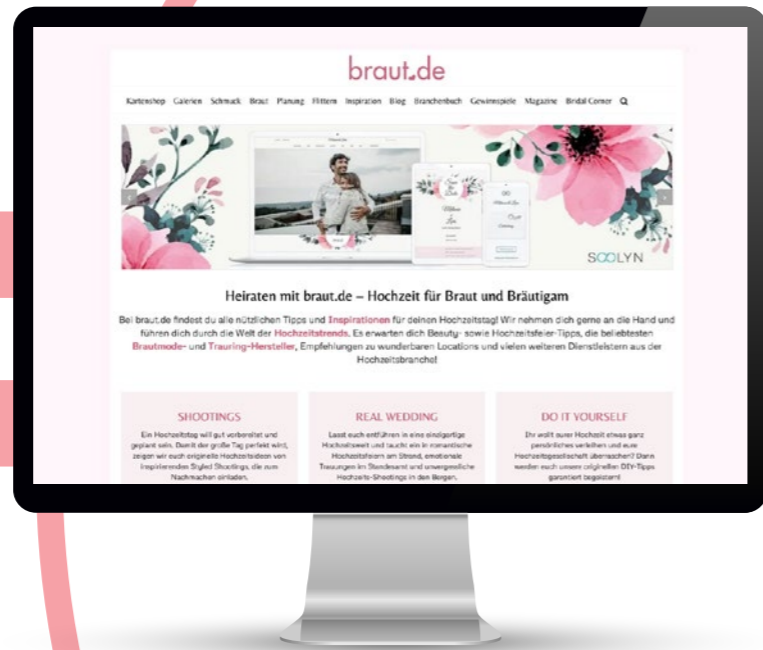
braut.de

Kartenshop Galerien Schmuck Braut Planung Flittern Inspiration Blog Branchenbuch Gewinnspiele Magazine Bridal Corner

SOOLYN

Heiraten mit braut.de – Hochzeit für Braut und Bräutigam

Bei braut.de findest du alle nützlichen Tipps und Inspirationen für deinen Hochzeitstag! Wir nehmen dich gerne an die Hand und führen dich durch die Welt der Hochzeitstrends. Es erwarten dich Beauty- sowie Hochzeitsfeier-Tipps, die beliebtesten Brautmode- und Trauring-Hersteller, Empfehlungen zu wunderbaren Locations und vielen weiteren Dienstleistern aus der Hochzeitsbranche!

SHOOTINGS

Ein Hochzeitstag will gut vorbereitet und geplant sein. Damit der große Tag perfekt wird, zeigen wir euch originelle Hochzeitsideen von inspirierenden Styled Shootings, die zum Nachmachen einladen.

REAL WEDDING

Lasst euch entführen in eine einzigartige Hochzeitswelt und taucht ein in romantische Hochzeitsfeiern am Strand, emotionale Trauungen im Standesamt und unvergessliche Hochzeits-Shootings in den Bergen.

DO IT YOURSELF

Ihr wollt eurer Hochzeit etwas ganz persönliches verleihen und eure Hochzeitsgesellschaft überraschen? Dann werdet euch unsere originellen DIY-Tipps garantiert begeistern!